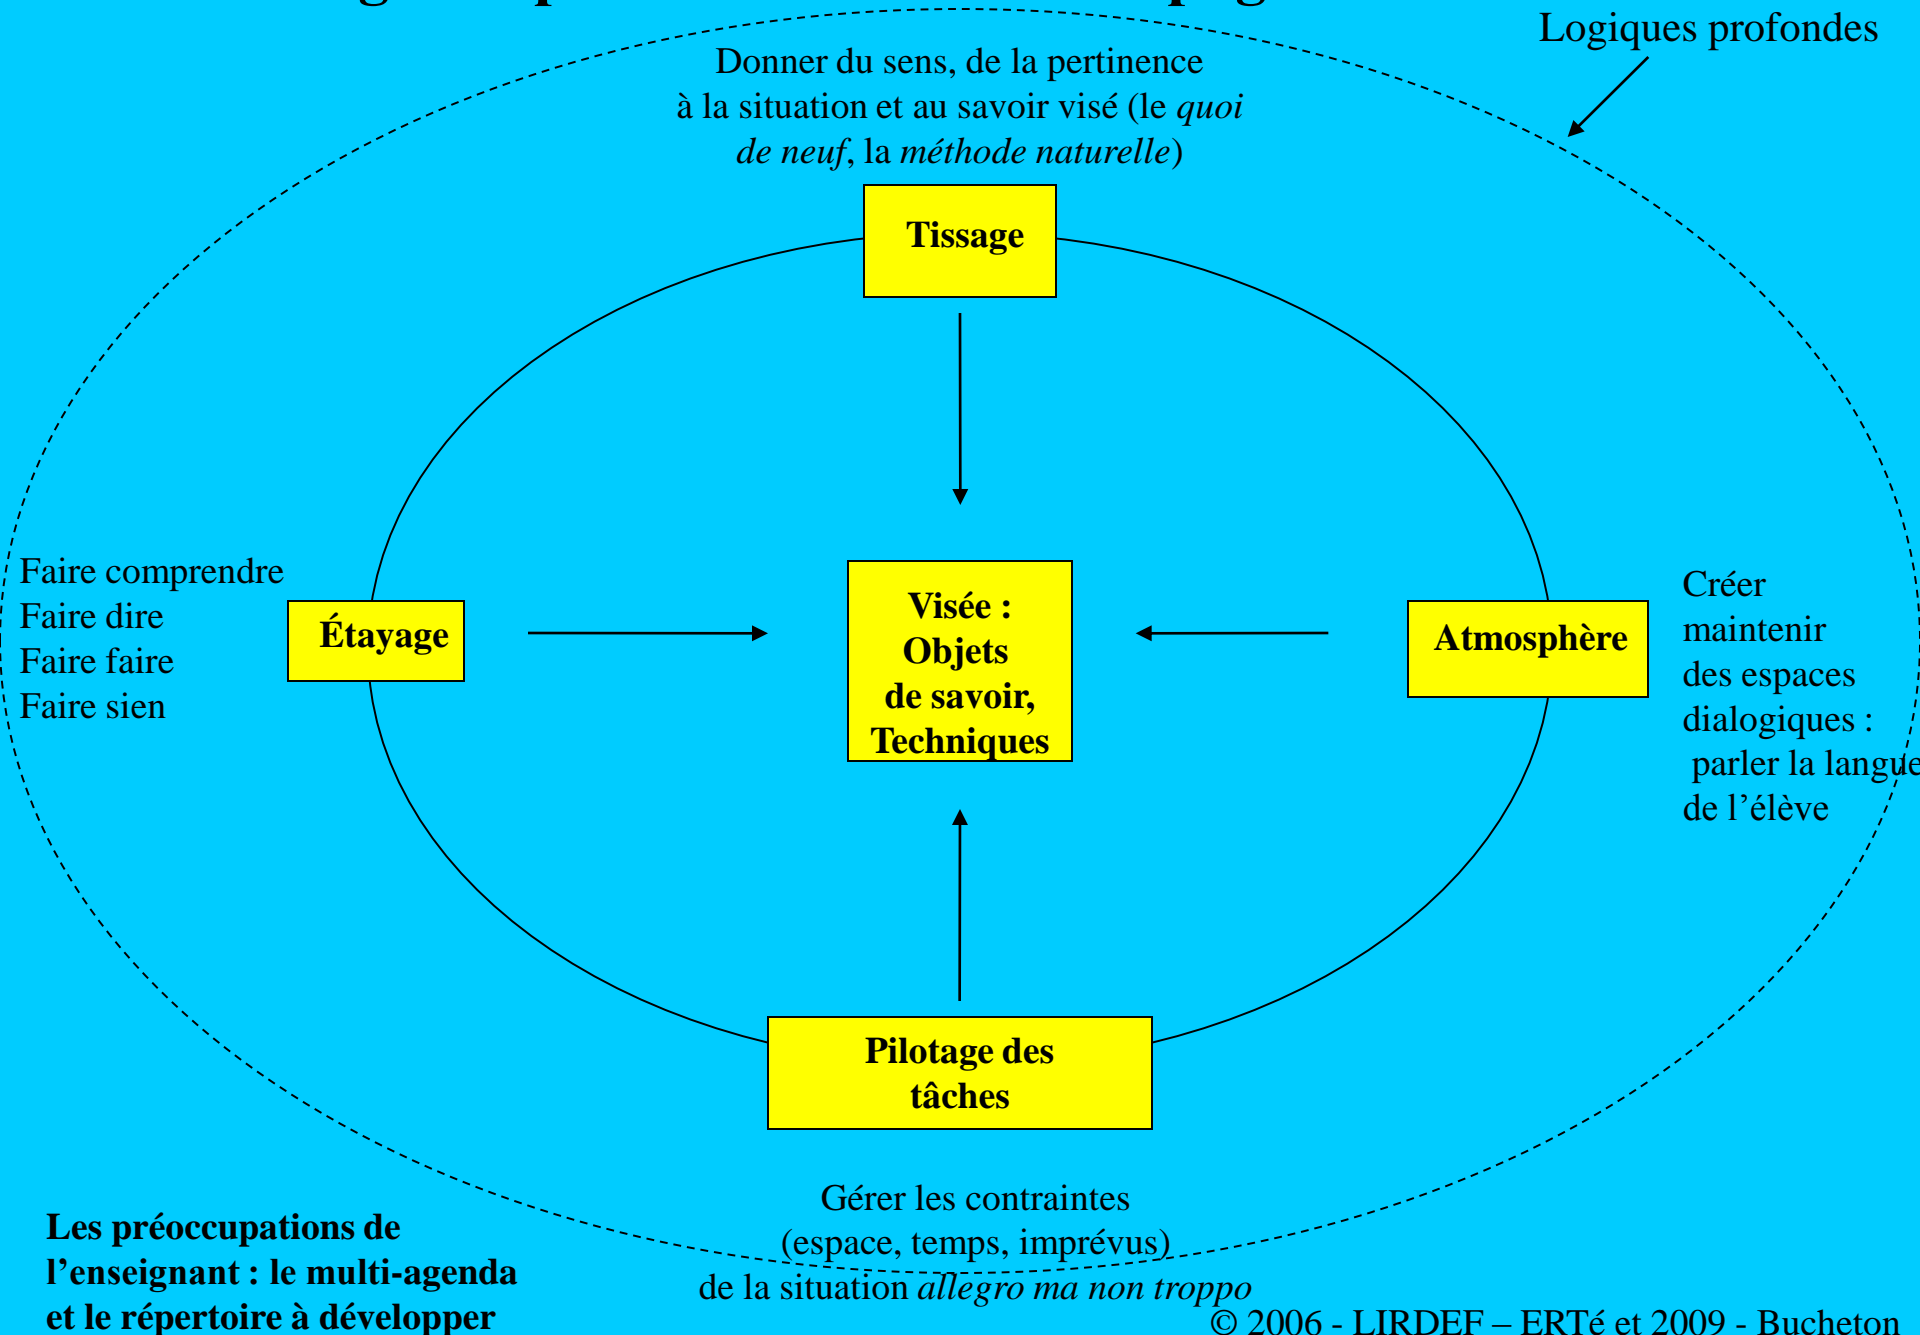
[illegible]

Logiques profondes

Donner du sens, de la pertinence à la situation et au savoir visé (le *quoi de neuf*, la *méthode naturelle*)

Tissage

Faire comprendre
Faire dire
Faire faire
Faire sien

Étayage

Visée : Objets de savoir, Techniques

Atmosphère

Créer maintenir des espaces dialogiques : parler la langue de l'élève

Pilotage des tâches

Gérer les contraintes (espace, temps, imprévus) de la situation *allegro ma non troppo*

**Les préoccupations de l'enseignant : le multi-agenda et le répertoire à développer**

© 2006 - LIRDEF – ERTé et 2009 - Bucheton